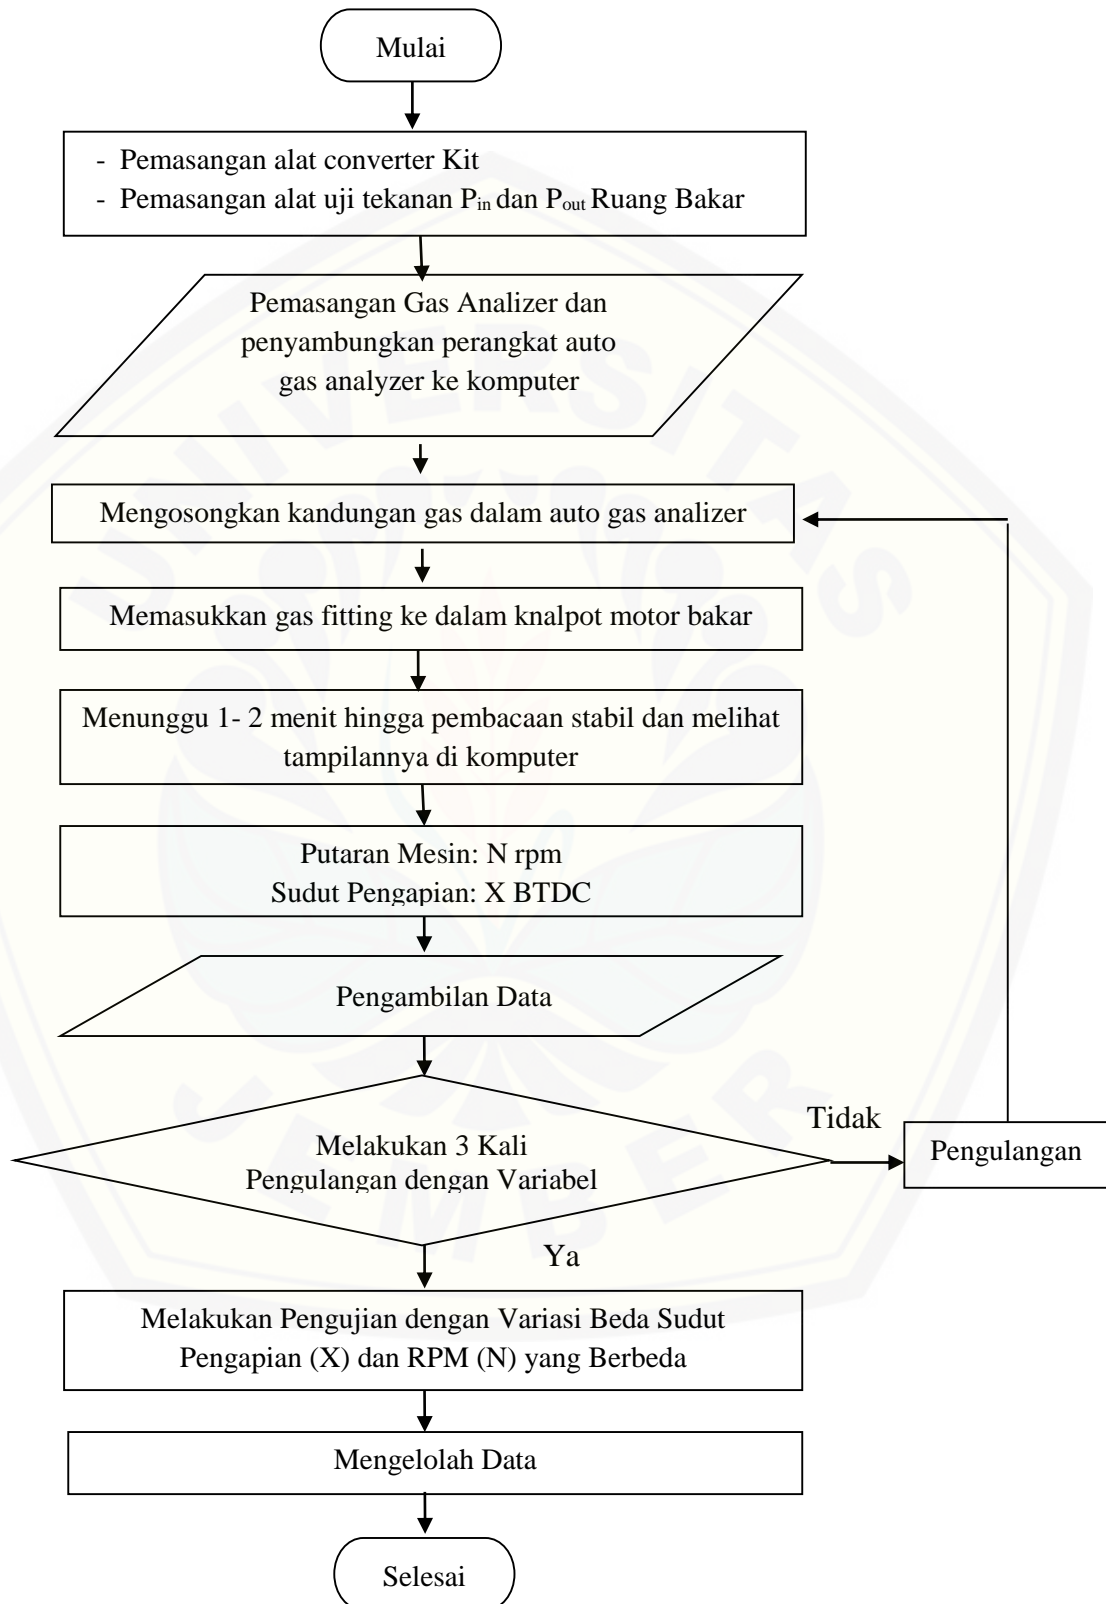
Mulai

- Pemasangan alat converter Kit
- Pemasangan alat uji tekanan $P_{in}$ dan $P_{out}$ Ruang Bakar

Pemasangan Gas Analizer dan penyambungkan perangkat auto gas analyzer ke komputer

Mengosongkan kandungan gas dalam auto gas analizer

Memasukkan gas fitting ke dalam knalpot motor bakar

Menunggu 1- 2 menit hingga pembacaan stabil dan melihat tampilannya di komputer

Putaran Mesin: N rpm
Sudut Pengapian: X BTDC

Pengambilan Data

Melakukan 3 Kali Pengulangan dengan Variabel

Tidak

Pengulangan

Ya

Melakukan Pengujian dengan Variasi Beda Sudut Pengapian (X) dan RPM (N) yang Berbeda

Mengelolah Data

Selesai